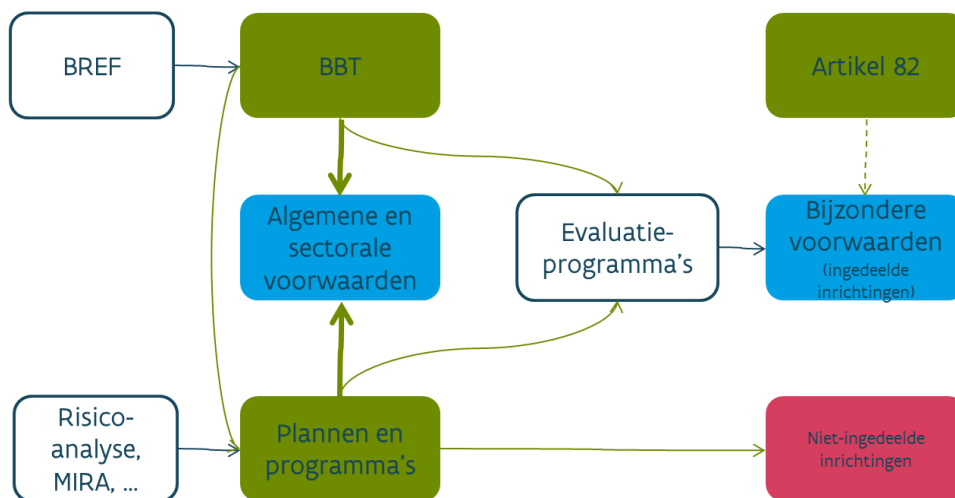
BREF

BBT

Artikel 82

Algemene en sectorale voorwaarden

Evaluatieprogramma's

Bijzondere voorwaarden (ingedeelde inrichtingen)

Risicoanalyse, MIRA, ...

Plannen en programma's

Niet-ingedeelde inrichtingen